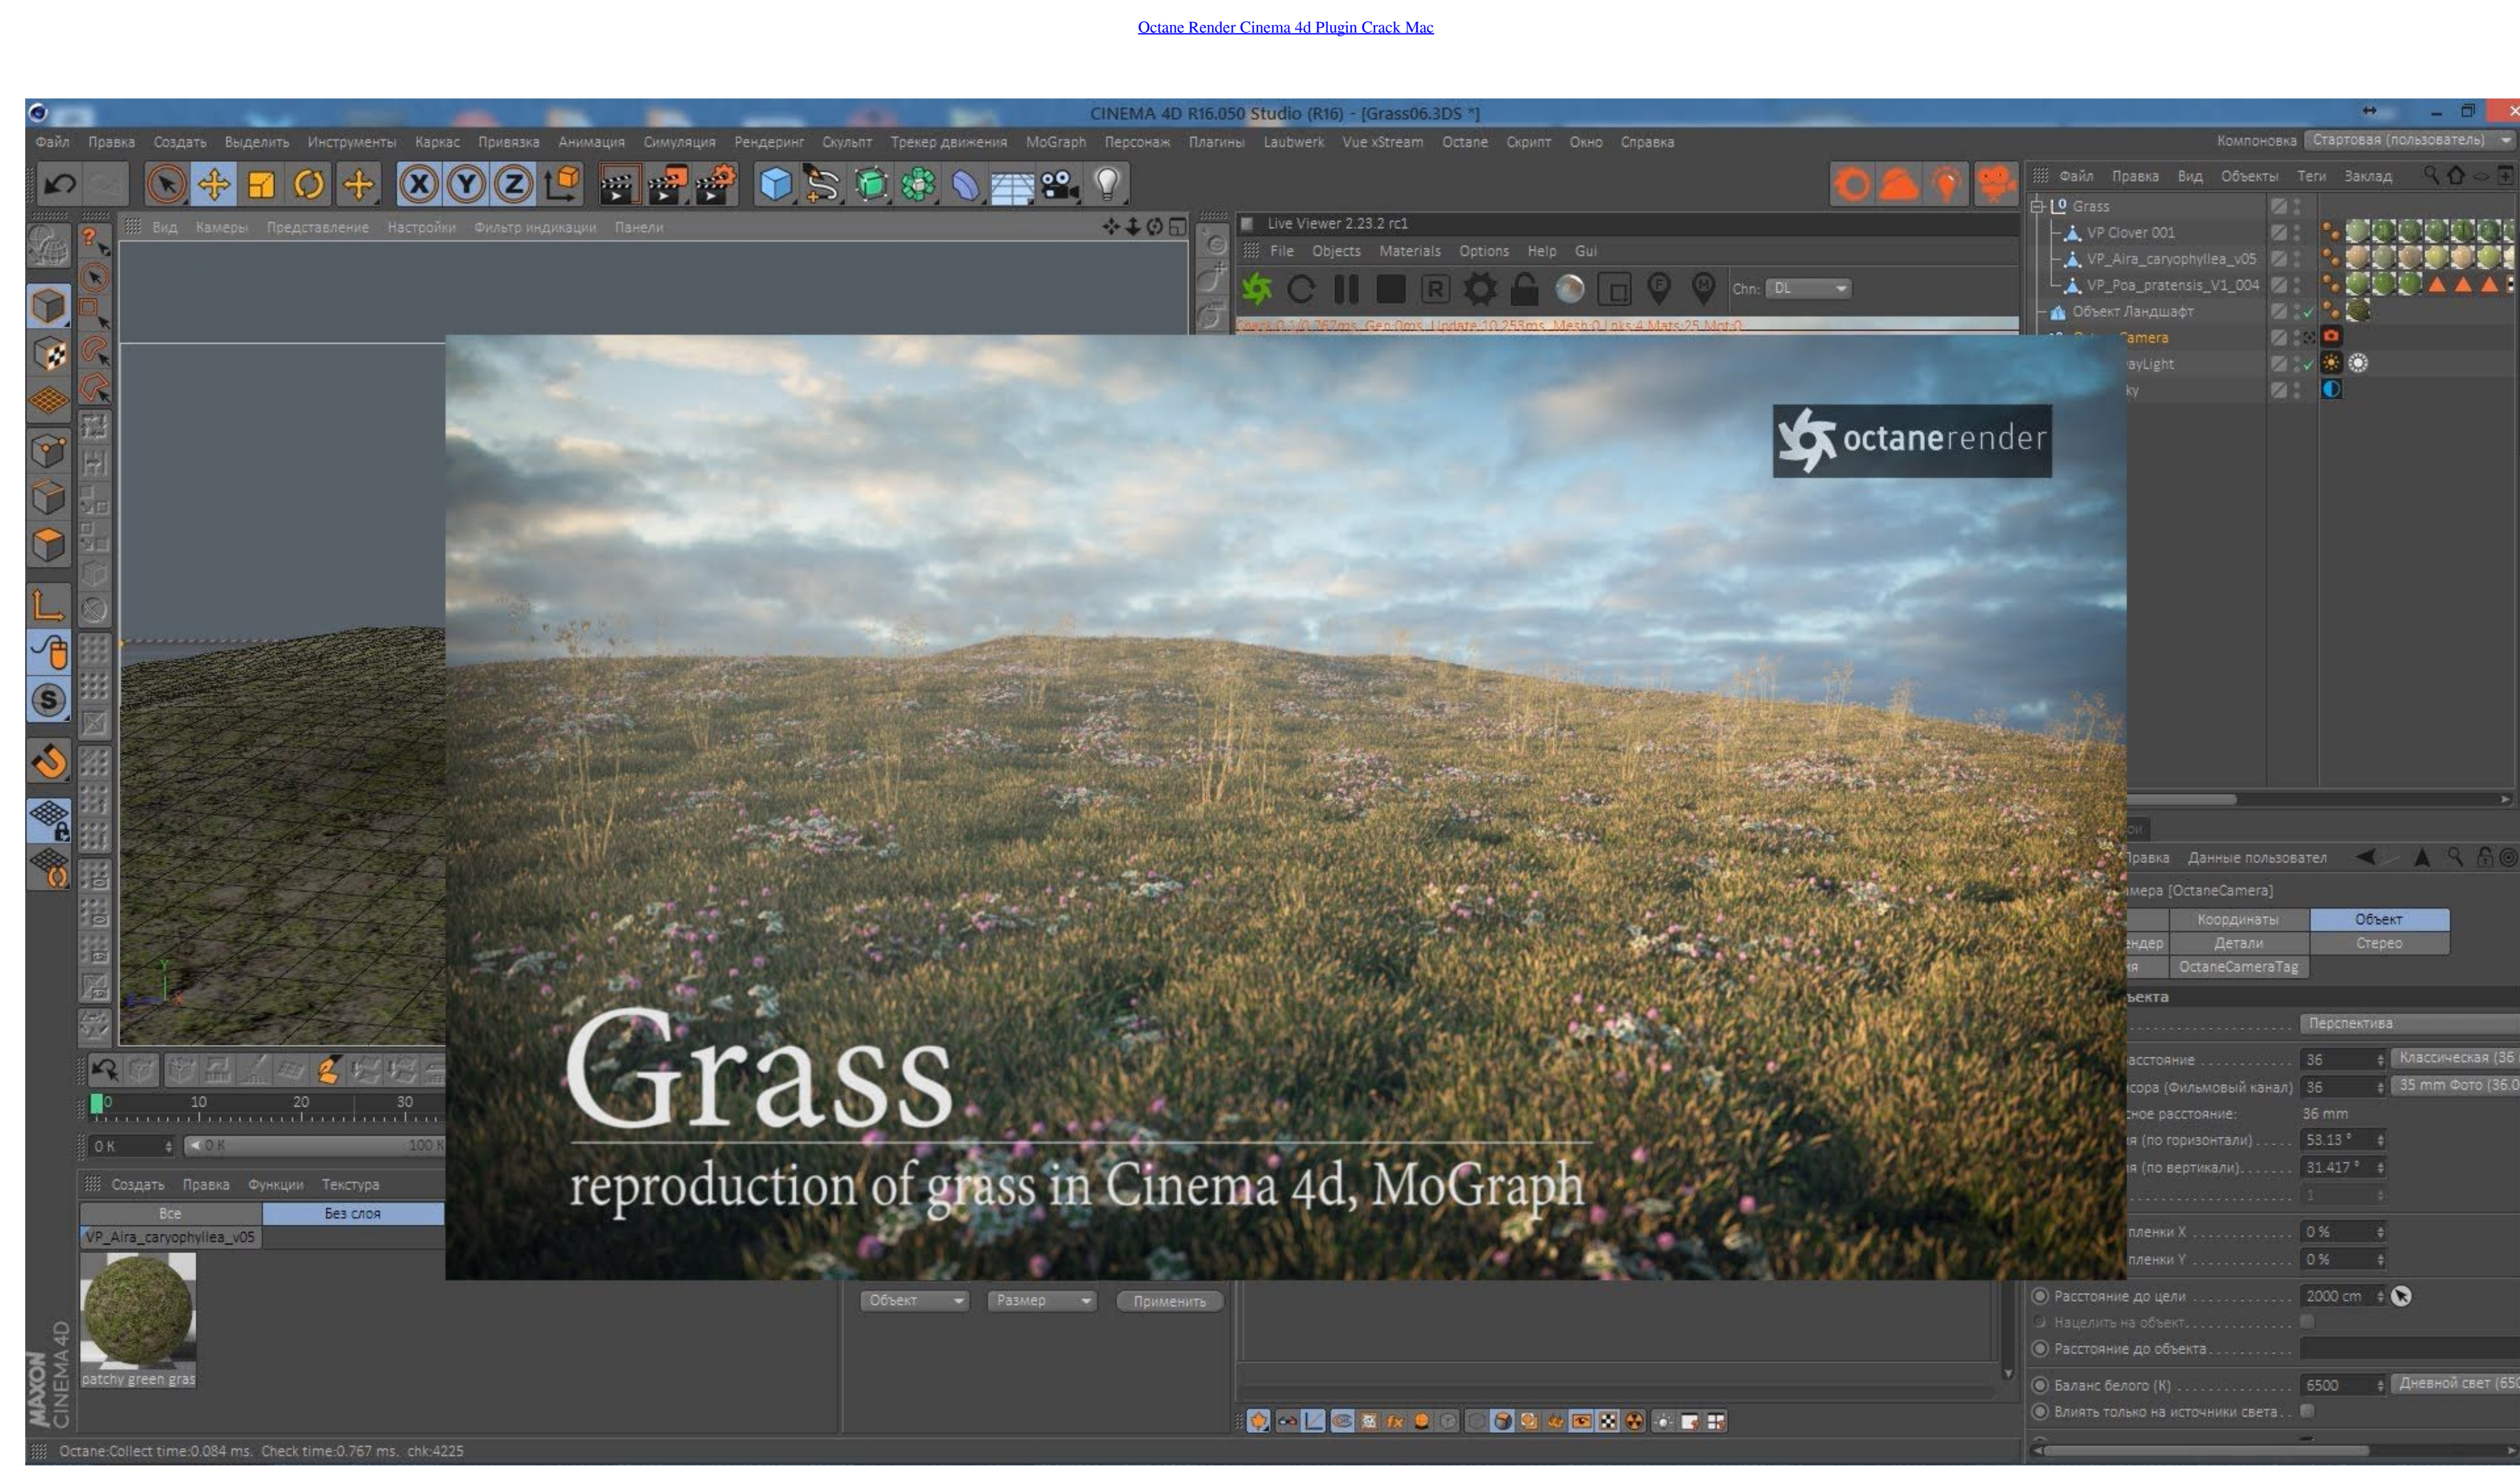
Octane Render Cinema 4d Plugin Crack Mac

CINEMA 4D R16.050 Studio (R16) - [Grass06.3DS *]

Файл Правка Создать Выделить Инструменты Каркас Привязка Анимация Симуляция Рендеринг Скульпт Трекер движения MoGraph Персонаж Плагины Laubwerk Vue xStream Octane Скрипт Окно Справка

Компоновка Стартовая (пользователь)

Вид Камеры Представление Настройки Фильтр индикации Панели

Live Viewer 2.23.2 rc1

File Objects Materials Options Help Gui

Chn: DL

Файл Правка Вид Объекты Теги Заклад

Grass
VP Clover 001
VP_Aira_caryophyllea_v05
VP_Poa_pratensis_V1_004
Объект Ландшафт
Camera
DayLight
Sky

octanerender

Grass
reproduction of grass in Cinema 4d, MoGraph

Правка Данные пользовател
Камера [OctaneCamera]
Координаты Объект
Детали Стерео
OctaneCameraTag
Перспектива
36 Классическая (36
36 35 mm Фото (36.0
36 mm
53.13 °
31.417 °
0 %
0 %
Расстояние до цели 2000 cm
Нацелить на объект
Расстояние до объекта
Баланс белого (K) 6500 Дневной свет (650
Влиять только на источники света

0 10 20 30
0 K 0 K 100 K

Создать Правка Функции Текстура
Все Без слоя
VP_Aira_caryophyllea_v05
patchy green gras

Объект Размер Применить

MAXON CINEMA 4D

Octane:Collect time:0.084 ms. Check time:0.767 ms. chk:4225